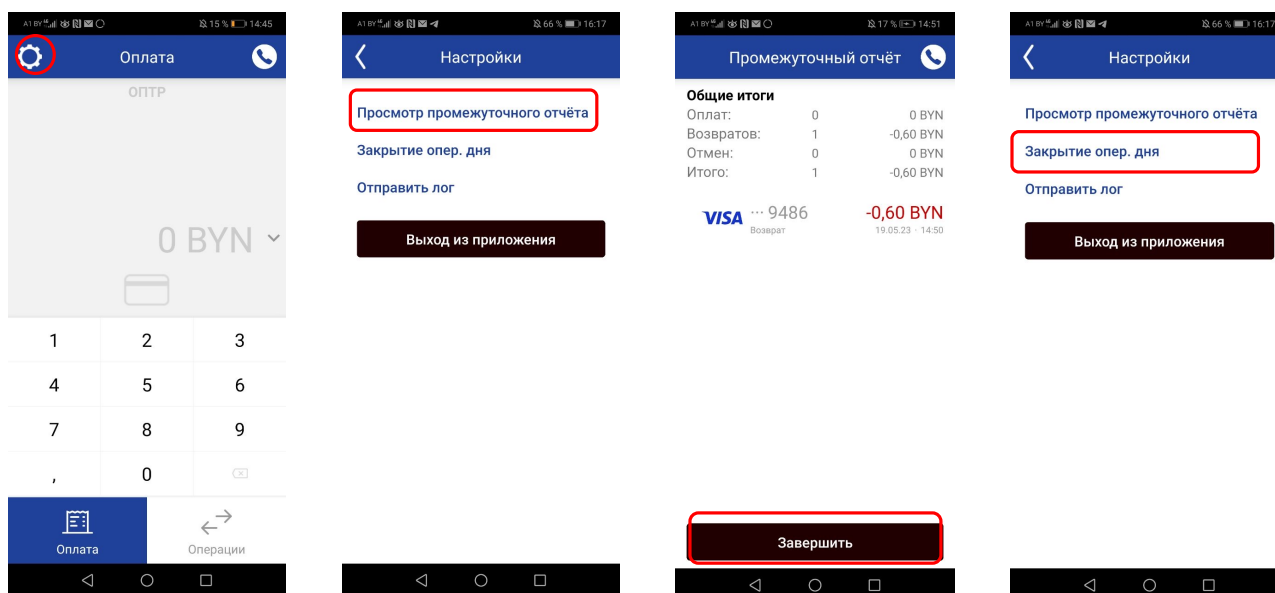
A1 BY 15 % 14:45

Оплата

ОПТР

0 BYN

| 1 | 2 | 3 |
|---|---|---|
| 4 | 5 | 6 |
| 7 | 8 | 9 |
| , | 0 | |

Оплата

Операции

A1 BY 66 % 16:17

Настройки

Просмотр промежуточного отчёта

Закрытие опер. дня

Отправить лог

Выход из приложения

A1 BY 17 % 14:51

Промежуточный отчёт

Общие итоги

| | | |
|---|---|---|
| Оплат: | 0 | 0 BYN |
| Возвратов: | 1 | -0,60 BYN |
| Отмен: | 0 | 0 BYN |
| Итого: | 1 | -0,60 BYN |

VISA ··· 9486 -0,60 BYN

Возврат 19.05.23 · 14:50

Завершить

A1 BY 66 % 16:17

Настройки

Просмотр промежуточного отчёта

Закрытие опер. дня

Отправить лог

Выход из приложения